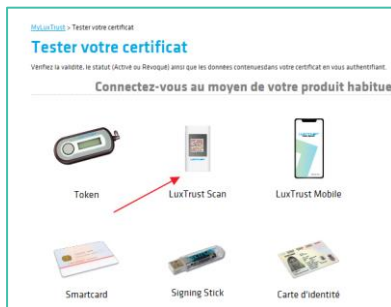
MyLuxTrust > Tester votre certificat

Tester votre certificat

Vérifiez la validité, le statut (Active ou Revoqué) ainsi que les données contenuesdans votre certificat en vous authentifiant.

Connectez-vous au moyen de votre produit habitue

Token

LuxTrust Scan

LuxTrust Mobile

Smartcard

Signing Stick

Carte d'identité